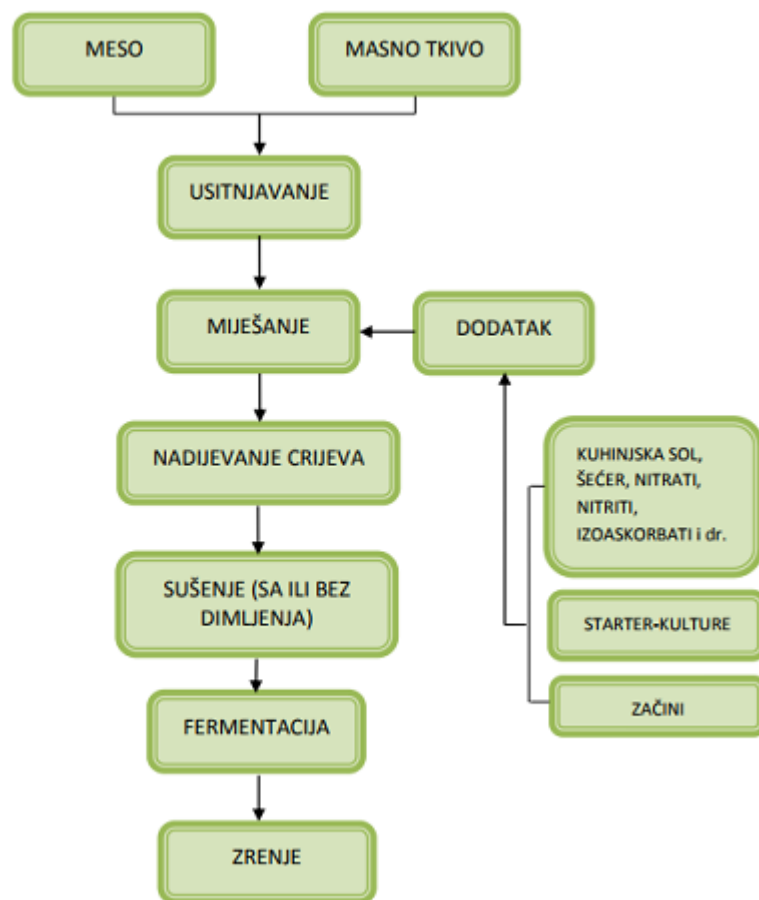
MESO

MASNO TKIVO

USITNJAVANJE

MIJEŠANJE

DODATAK

NADIJEVANJE CRIJEVA

SUŠENJE (SA ILI BEZ DIMLJENJA)

FERMENTACIJA

ZRENJE

KUHINJSKA SOL, ŠEĆER, NITRATI, NITRITI, IZOASKORBATI i dr.

STARTER-KULTURE

ZAČINI